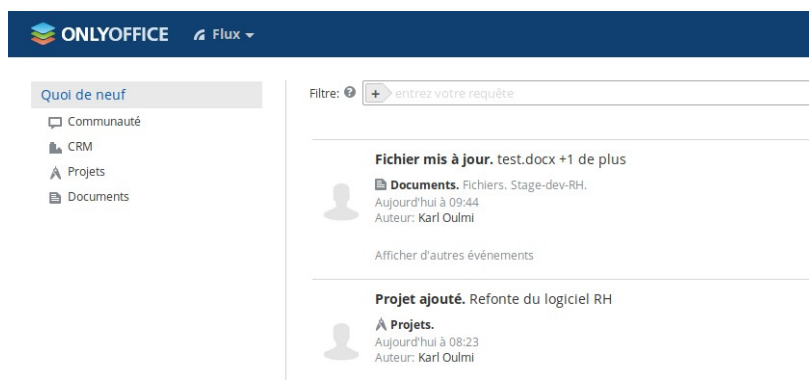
ONLYOFFICE Flux

Quoi de neuf
Communauté
CRM
Projets
Documents

Filtre: + entrez votre requête

Fichier mis à jour. test.docx +1 de plus
Documents. Fichiers. Stage-dev-RH.
Aujourd'hui à 09:44
Auteur: Karl Oulmi

Afficher d'autres événements

Projet ajouté. Refonte du logiciel RH
Projets.
Aujourd'hui à 08:23
Auteur: Karl Oulmi